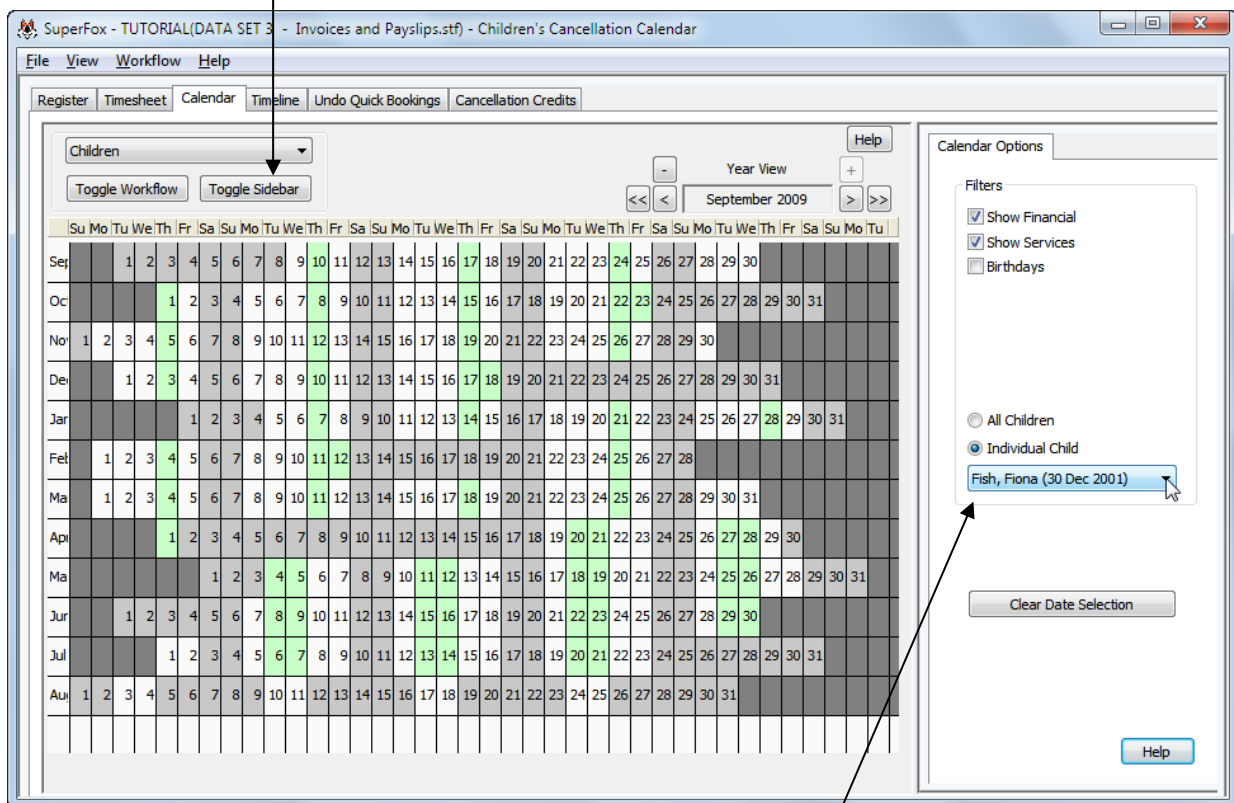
SuperFox - TUTORIAL(DATA SET 3 - Invoices and Payslips.stf) - Children's Cancellation Calendar

File View Workflow Help

Register | Timesheet | Calendar | Timeline | Undo Quick Bookings | Cancellation Credits

Children

Toggle Workflow | Toggle Sidebar

Help

- Year View +

<< < September 2009 > >>

| | Su | Mo | Tu | We | Th | Fr | Sa | Su | Mo | Tu | We | Th | Fr | Sa | Su | Mo | Tu | We | Th | Fr | Sa | Su | Mo | Tu | We | Th | Fr | Sa | Su | Mo | Tu | We | Th | Fr | Sa | Su | Mo | Tu |
|---|---|---|---|---|---|---|---|---|---|---|---|---|---|---|---|---|---|---|---|---|---|---|---|---|---|---|---|---|---|---|---|---|---|---|---|---|---|---|
| Sep | | | 1 | 2 | 3 | 4 | 5 | 6 | 7 | 8 | 9 | 10 | 11 | 12 | 13 | 14 | 15 | 16 | 17 | 18 | 19 | 20 | 21 | 22 | 23 | 24 | 25 | 26 | 27 | 28 | 29 | 30 | | | | | | |
| Oct | | | | | 1 | 2 | 3 | 4 | 5 | 6 | 7 | 8 | 9 | 10 | 11 | 12 | 13 | 14 | 15 | 16 | 17 | 18 | 19 | 20 | 21 | 22 | 23 | 24 | 25 | 26 | 27 | 28 | 29 | 30 | 31 | | | |
| Nov | 1 | 2 | 3 | 4 | 5 | 6 | 7 | 8 | 9 | 10 | 11 | 12 | 13 | 14 | 15 | 16 | 17 | 18 | 19 | 20 | 21 | 22 | 23 | 24 | 25 | 26 | 27 | 28 | 29 | 30 | | | | | | | | |
| Dec | | | 1 | 2 | 3 | 4 | 5 | 6 | 7 | 8 | 9 | 10 | 11 | 12 | 13 | 14 | 15 | 16 | 17 | 18 | 19 | 20 | 21 | 22 | 23 | 24 | 25 | 26 | 27 | 28 | 29 | 30 | 31 | | | | | |
| Jan | | | | | | 1 | 2 | 3 | 4 | 5 | 6 | 7 | 8 | 9 | 10 | 11 | 12 | 13 | 14 | 15 | 16 | 17 | 18 | 19 | 20 | 21 | 22 | 23 | 24 | 25 | 26 | 27 | 28 | 29 | 30 | 31 | | |
| Feb | | 1 | 2 | 3 | 4 | 5 | 6 | 7 | 8 | 9 | 10 | 11 | 12 | 13 | 14 | 15 | 16 | 17 | 18 | 19 | 20 | 21 | 22 | 23 | 24 | 25 | 26 | 27 | 28 | | | | | | | | | |
| Mar | | 1 | 2 | 3 | 4 | 5 | 6 | 7 | 8 | 9 | 10 | 11 | 12 | 13 | 14 | 15 | 16 | 17 | 18 | 19 | 20 | 21 | 22 | 23 | 24 | 25 | 26 | 27 | 28 | 29 | 30 | 31 | | | | | | |
| Apr | | | | | 1 | 2 | 3 | 4 | 5 | 6 | 7 | 8 | 9 | 10 | 11 | 12 | 13 | 14 | 15 | 16 | 17 | 18 | 19 | 20 | 21 | 22 | 23 | 24 | 25 | 26 | 27 | 28 | 29 | 30 | | | | |
| May | | | | | | | 1 | 2 | 3 | 4 | 5 | 6 | 7 | 8 | 9 | 10 | 11 | 12 | 13 | 14 | 15 | 16 | 17 | 18 | 19 | 20 | 21 | 22 | 23 | 24 | 25 | 26 | 27 | 28 | 29 | 30 | 31 | |
| Jun | | | 1 | 2 | 3 | 4 | 5 | 6 | 7 | 8 | 9 | 10 | 11 | 12 | 13 | 14 | 15 | 16 | 17 | 18 | 19 | 20 | 21 | 22 | 23 | 24 | 25 | 26 | 27 | 28 | 29 | 30 | | | | | | |
| Jul | | | | | 1 | 2 | 3 | 4 | 5 | 6 | 7 | 8 | 9 | 10 | 11 | 12 | 13 | 14 | 15 | 16 | 17 | 18 | 19 | 20 | 21 | 22 | 23 | 24 | 25 | 26 | 27 | 28 | 29 | 30 | 31 | | | |
| Aug | 1 | 2 | 3 | 4 | 5 | 6 | 7 | 8 | 9 | 10 | 11 | 12 | 13 | 14 | 15 | 16 | 17 | 18 | 19 | 20 | 21 | 22 | 23 | 24 | 25 | 26 | 27 | 28 | 29 | 30 | 31 | | | | | | | |

Calendar Options

Filters
Show Financial
Show Services
Birthdays

All Children
Individual Child
Fish, Fiona (30 Dec 2001)

Clear Date Selection

Help